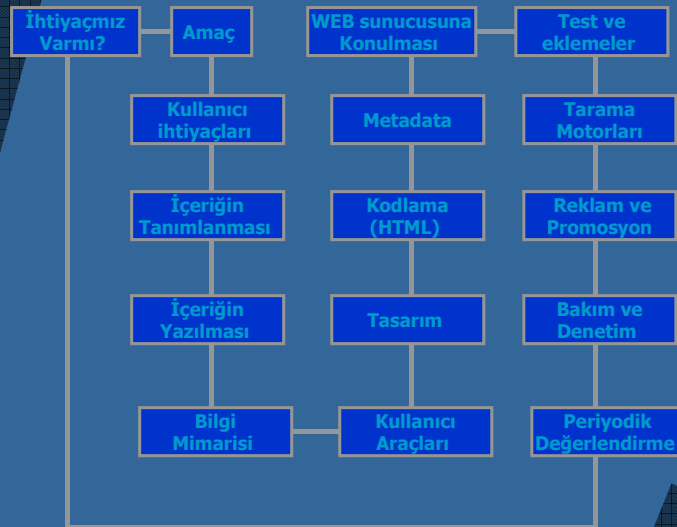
İhtiyaçmız Varmı?

Amaç

Kullanıcı ihtiyaçları

İçeriğin Tanımlanması

İçeriğin Yazılması

Bilgi Mimarisi

Kullanıcı Araçları

Tasarım

Kodlama (HTML)

Metadata

WEB sunucusuna Konulması

Test ve eklemeler

Tarama Motorları

Reklam ve Promosyon

Bakım ve Denetim

Periyodik Değerlendirme